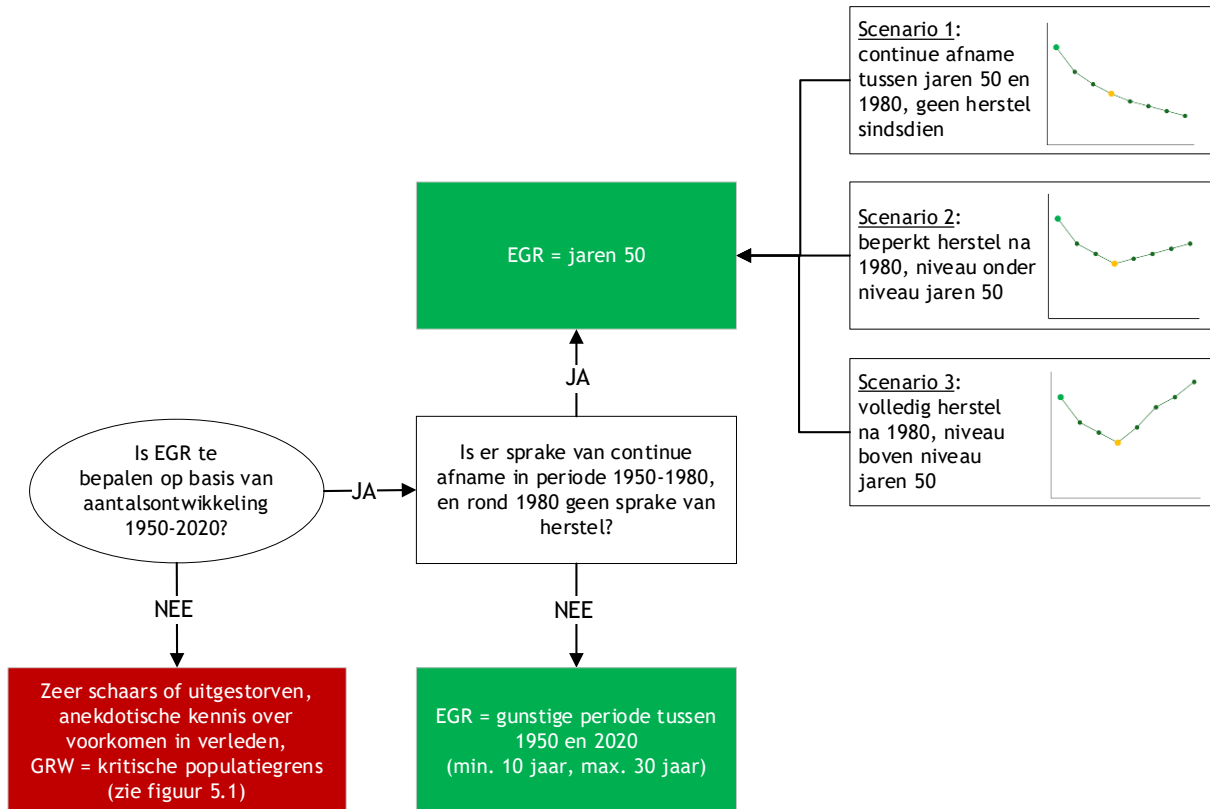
Scenario 1: continue afname tussen jaren 50 en 1980, geen herstel sindsdien

Scenario 2: beperkt herstel na 1980, niveau onder niveau jaren 50

Scenario 3: volledig herstel na 1980, niveau boven niveau jaren 50

EGR = jaren 50

JA

Is EGR te bepalen op basis van aantalsontwikkeling 1950-2020?

JA

Is er sprake van continue afname in periode 1950-1980, en rond 1980 geen sprake van herstel?

NEE

NEE

Zeer schaars of uitgestorven, anekdotische kennis over voorkomen in verleden, GRW = kritische populatiegrens (zie figuur 5.1)

EGR = gunstige periode tussen 1950 en 2020 (min. 10 jaar, max. 30 jaar)